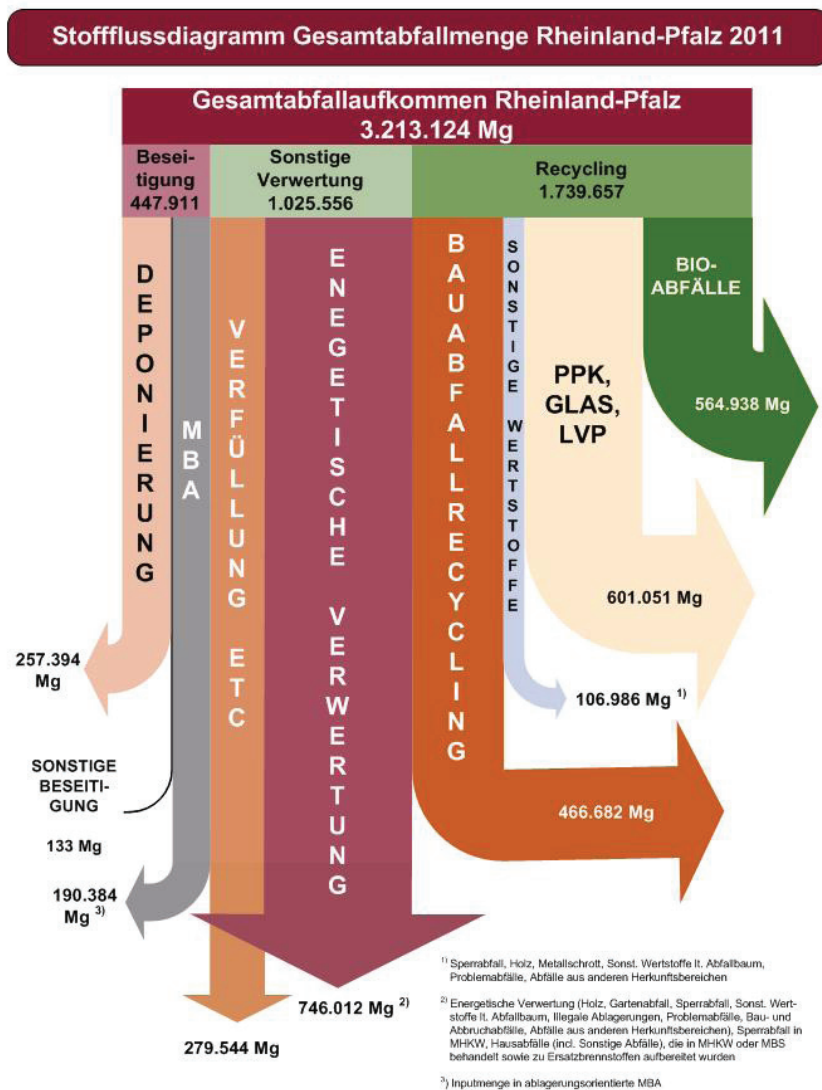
Stoffflussdiagramm Gesamtabfallmenge Rheinland-Pfalz 2011

Gesamtabfallaufkommen Rheinland-Pfalz
3.213.124 Mg

Beseitigung
447.911

Sonstige Verwertung
1.025.556

Recycling
1.739.657

DEPONIERUNG

MBA

VERFÜLLUNG ETC

ENEGETISCHE VERWERTUNG

BAUABFALLRECYCLING

SONSTIGE WERTSTOFFE

PPK, GLAS, LVP

BIO-ABFÄLLE

564.938 Mg

601.051 Mg

257.394 Mg

106.986 Mg $^{1)}$

SONSTIGE BESEITIGUNG

466.682 Mg

133 Mg

190.384 Mg $^{3)}$

746.012 Mg $^{2)}$

279.544 Mg

$^{1)}$ Sperrabfall, Holz, Metallschrott, Sonst. Wertstoffe lt. Abfallbaum, Problemabfälle, Abfälle aus anderen Herkunftsbereichen

$^{2)}$ Energetische Verwertung (Holz, Gartenabfall, Sperrabfall, Sonst. Wertstoffe lt. Abfallbaum, Illegale Ablagerungen, Problemabfälle, Bau- und Abbruchabfälle, Abfälle aus anderen Herkunftsbereichen), Sperrabfall in MHKW, Hausabfälle (incl. Sonstige Abfälle), die in MHKW oder MBS behandelt sowie zu Ersatzbrennstoffen aufbereitet wurden

$^{3)}$ Inputmenge in ablagerungsorientierte MBA